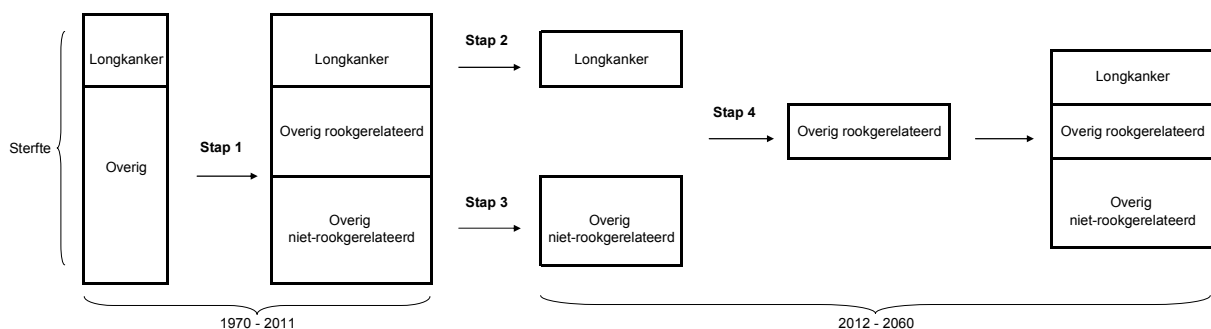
Sterfte

Longkanker

Overig

Stap 1

Longkanker

Overig rookgerelateerd

Overig niet-rookgerelateerd

1970 - 2011

Stap 2

Longkanker

Stap 3

Overig niet-rookgerelateerd

Stap 4

Overig rookgerelateerd

Longkanker

Overig rookgerelateerd

Overig niet-rookgerelateerd

2012 - 2060